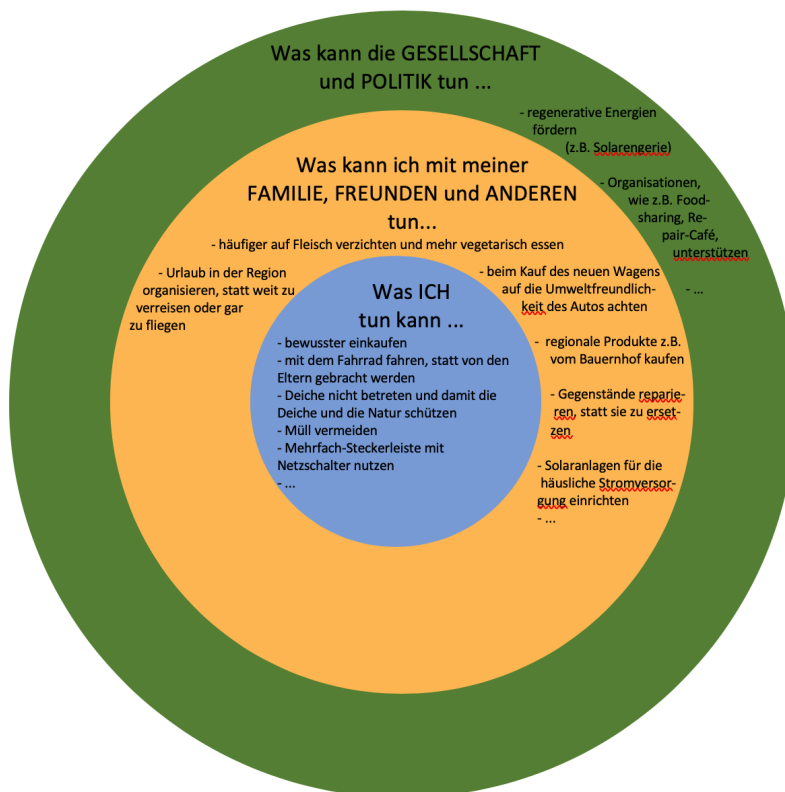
Was kann die GESELLSCHAFT und POLITIK tun ...

- regenerative Energien fördern (z.B. Solarengerie)

- Organisationen, wie z.B. Foodsharing, Repair-Café, unterstützen

- ...

Was kann ich mit meiner FAMILIE, FREUNDEN und ANDEREN tun...

- häufiger auf Fleisch verzichten und mehr vegetarisch essen

- Urlaub in der Region organisieren, statt weit zu verreisen oder gar zu fliegen

- beim Kauf des neuen Wagens auf die Umweltfreundlichkeit des Autos achten

- regionale Produkte z.B. vom Bauernhof kaufen

- Gegenstände reparieren, statt sie zu ersetzen

- Solaranlagen für die häusliche Stromversorgung einrichten
- ...

Was ICH tun kann ...

- bewusster einkaufen
- mit dem Fahrrad fahren, statt von den Eltern gebracht werden
- Deiche nicht betreten und damit die Deiche und die Natur schützen
- Müll vermeiden
- Mehrfach-Steckerleiste mit Netzschalter nutzen
- ...